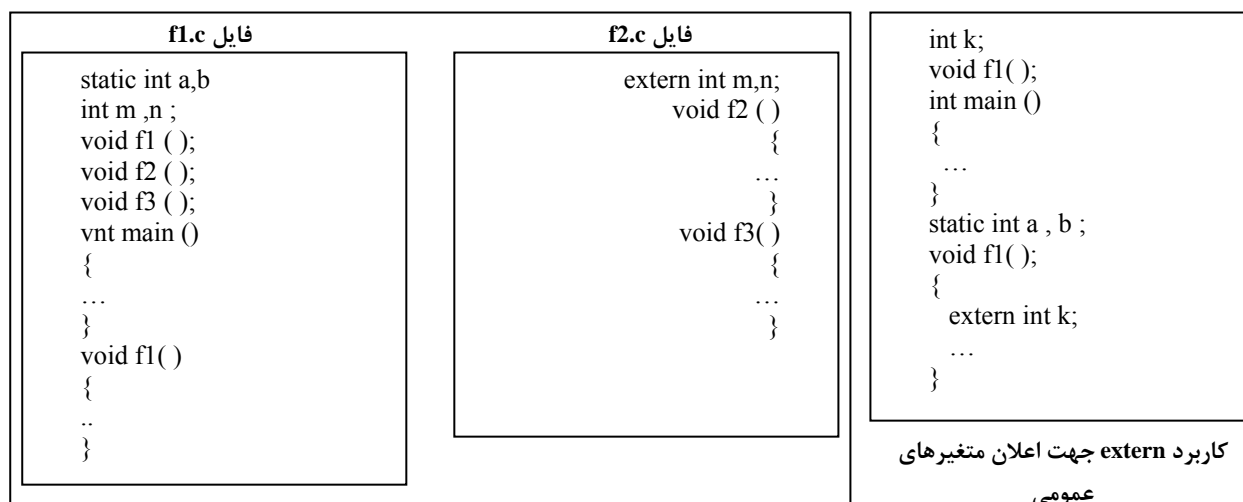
فایل f1.c

static int a,b
int m ,n ;
void f1 ( );
void f2 ( );
void f3 ( );
vnt main ()
{
…
}
void f1( )
{
..
}

فایل f2.c

extern int m,n;
void f2 ( )
{
…
}
void f3( )
{
…
}

int k;
void f1( );
int main ()
{
…
}
static int a , b ;
void f1( );
{
extern int k;
…
}

کاربرد extern جهت اعلان متغیرهای عمومی